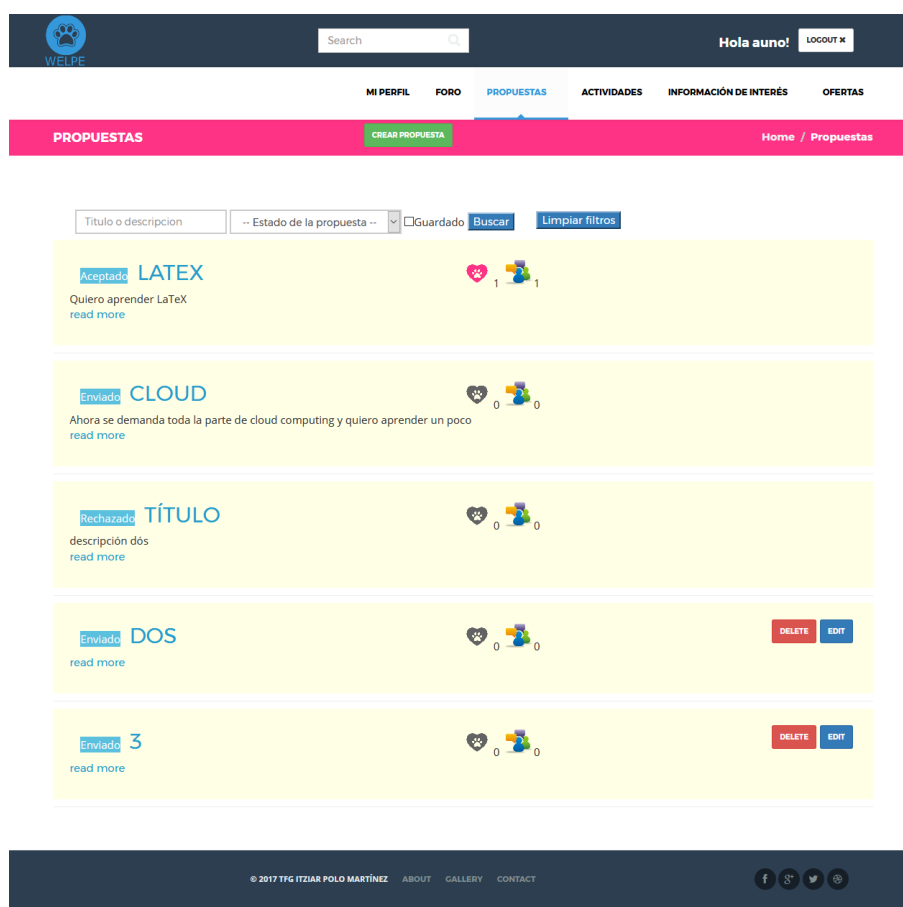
WELPE

Search

Hola auno! LOGOUT ✖

MI PERFIL FORO PROPUESTAS ACTIVIDADES INFORMACIÓN DE INTERÉS OFERTAS

PROPUESTAS

CREAR PROPUESTA

Home / Propuestas

Titulo o descripcion

-- Estado de la propuesta --

Guardado Buscar

Limpiar filtros

Aceptado LATEX

1 1

Quiero aprender LaTeX
read more

Enviado CLOUD

0 0

Ahora se demanda toda la parte de cloud computing y quiero aprender un poco
read more

Rechazado TÍTULO

0 0

descripción dós
read more

Enviado DOS

0 0

DELETE EDIT

read more

Enviado 3

0 0

DELETE EDIT

read more

© 2017 TFG ITZIAR POLO MARTÍNEZ ABOUT GALLERY CONTACT